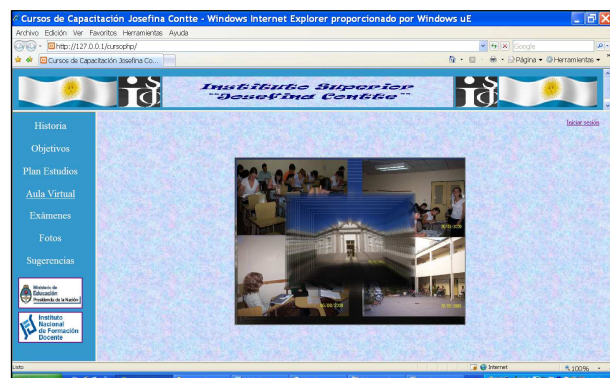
Cursos de Capacitación Josefina Contte - Windows Internet Explorer proporcionado por Windows uE

Archivo Edición Ver Favoritos Herramientas Ayuda

http://127.0.0.1/cursophp/

Google

Cursos de Capacitación Josefina Co...

Página Herramientas

Instituto Superior "Josefina Contte"

Historia

Objetivos

Plan Estudios

Aula Virtual

Exámenes

Fotos

Sugerencias

Ministerio de Educación Presidencia de la Nación

Instituto Nacional de Formación Docente

Iniciar sesión

Listo

Internet

100%